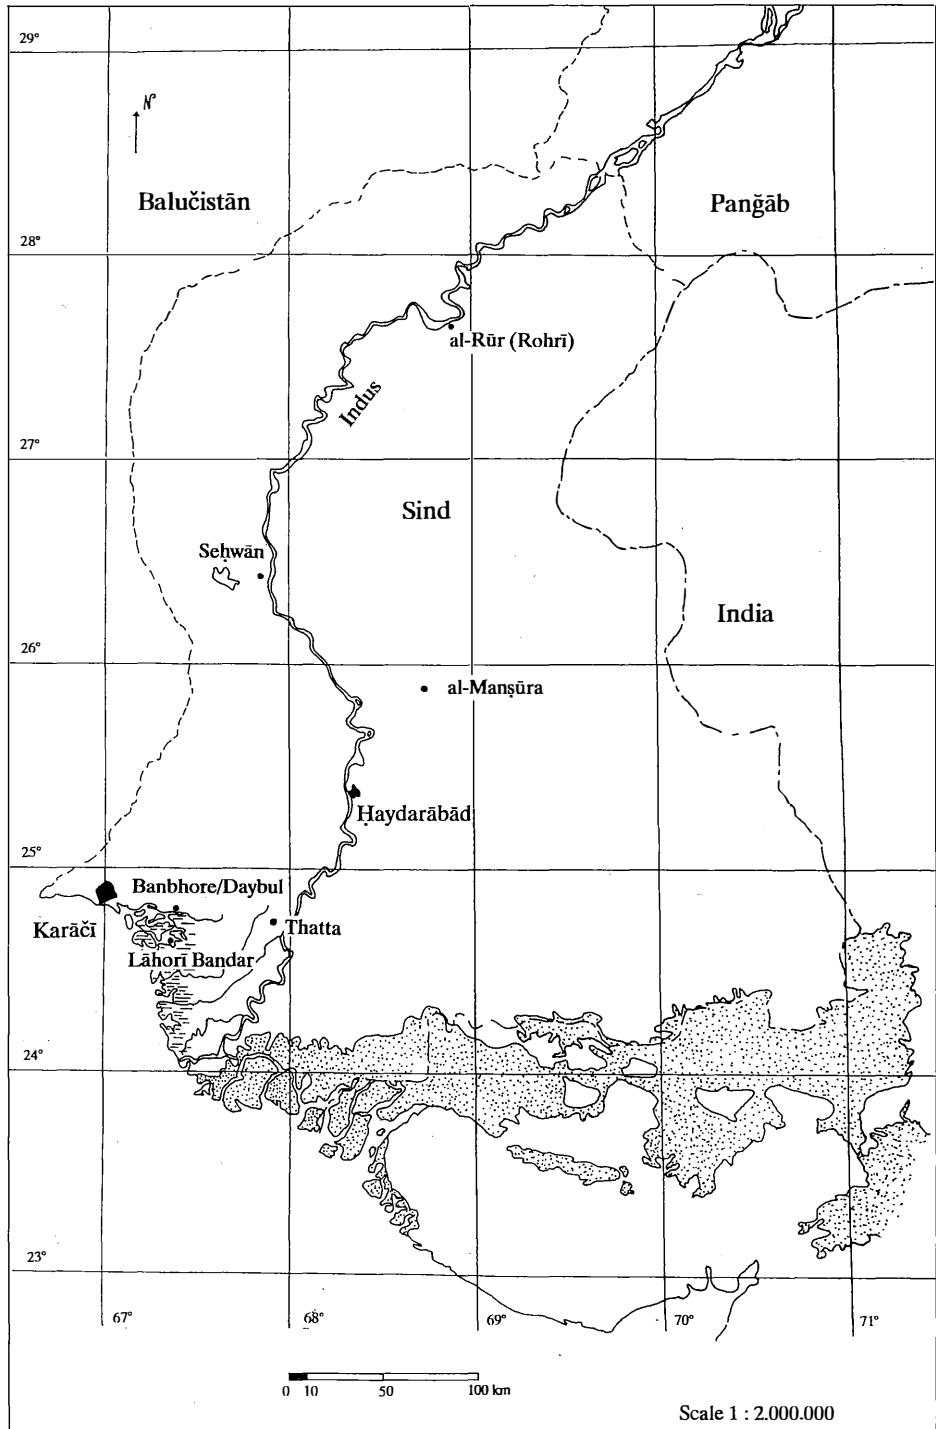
29°

N

Balučistān

Panǧāb

28°

al-Rūr (Rohrī)

Indus

27°

Sind

Sehwān

India

26°

al-Manṣūra

Ḥaydarābād

25°

Banbhore/Daybul

Karāčī

Thatta

Lāhorī Bandar

24°

23°

67°

68°

69°

70°

71°

0 10 50 100 km

Scale 1 : 2.000.000